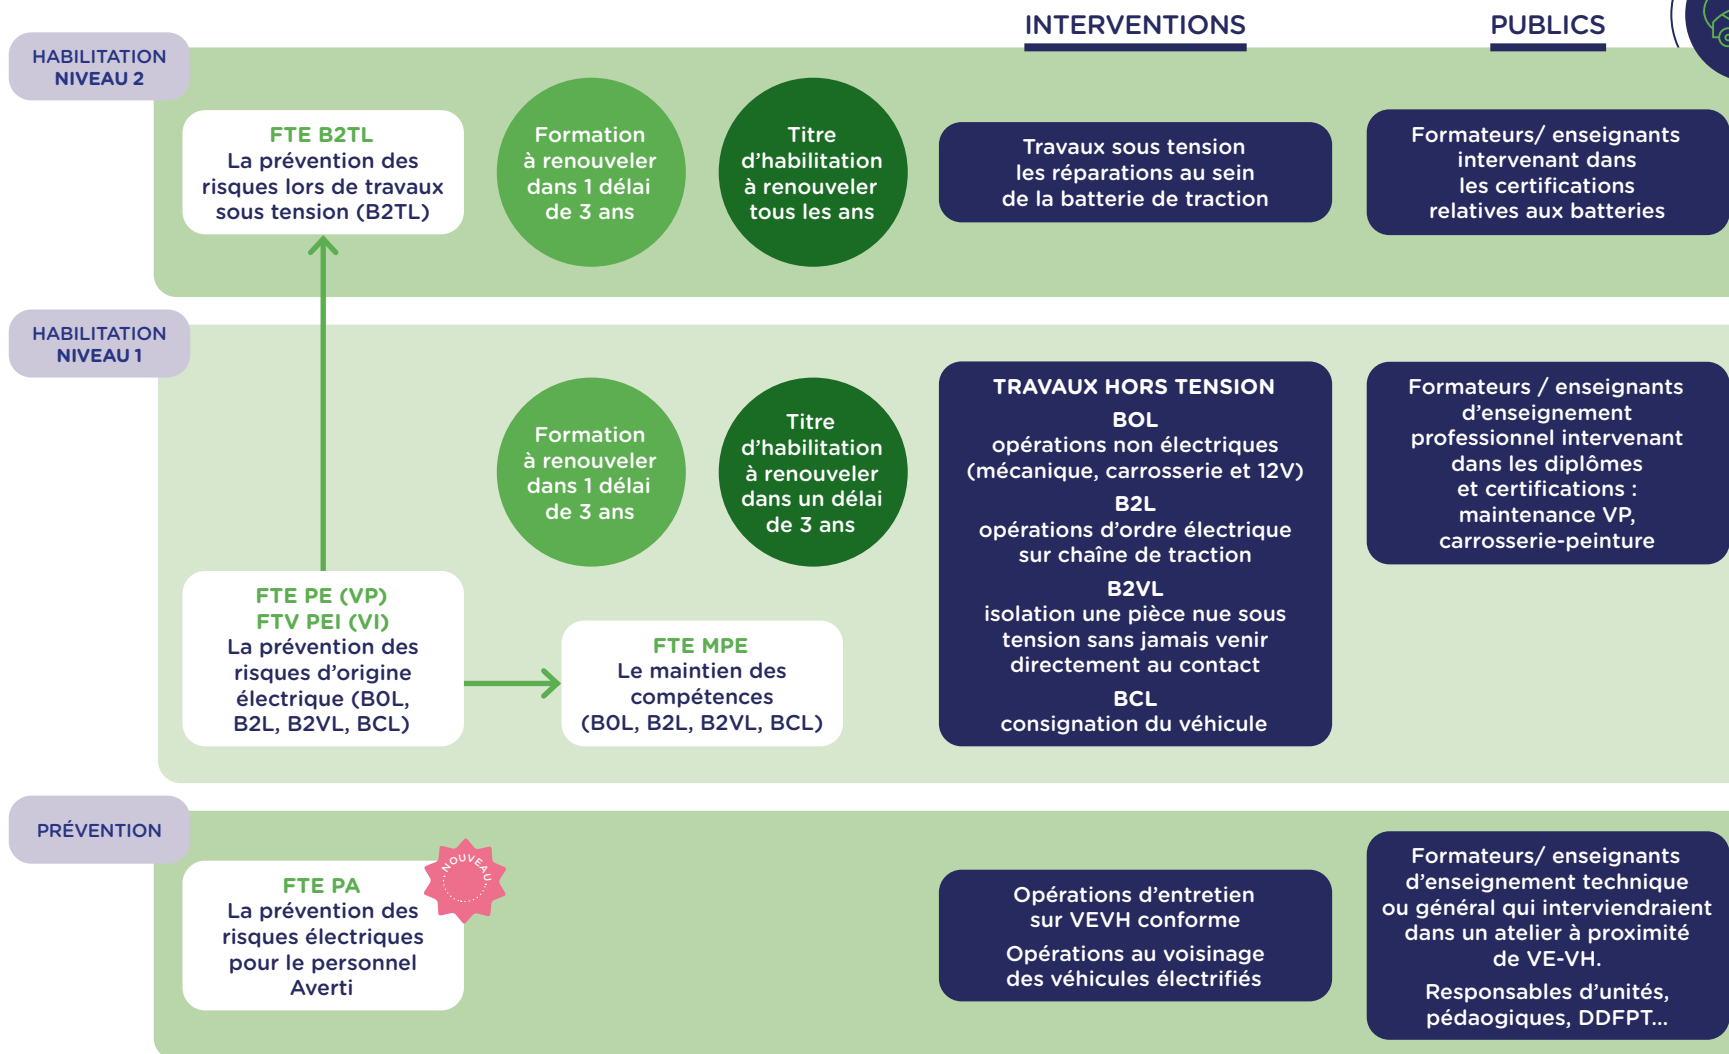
INTERVENTIONS

PUBLICS

HABILITATION NIVEAU 2

FTE B2TL
La prévention des risques lors de travaux sous tension (B2TL)

Formation à renouveler dans 1 délai de 3 ans

Titre d'habilitation à renouveler tous les ans

Travaux sous tension les réparations au sein de la batterie de traction

Formateurs/ enseignants intervenant dans les certifications relatives aux batteries

HABILITATION NIVEAU 1

Formation à renouveler dans 1 délai de 3 ans

Titre d'habilitation à renouveler dans un délai de 3 ans

TRAVAUX HORS TENSION
BOL
opérations non électriques (mécanique, carrosserie et 12V)
B2L
opérations d'ordre électrique sur chaîne de traction
B2VL
isolation une pièce nue sous tension sans jamais venir directement au contact
BCL
consignation du véhicule

Formateurs / enseignants d'enseignement professionnel intervenant dans les diplômes et certifications : maintenance VP, carrosserie-peinture

FTE PE (VP)
FTV PEI (VI)
La prévention des risques d'origine électrique (B0L, B2L, B2VL, BCL)

FTE MPE
Le maintien des compétences (B0L, B2L, B2VL, BCL)

PRÉVENTION

NOUVEAU

FTE PA
La prévention des risques électriques pour le personnel Averti

Opérations d'entretien sur VEVH conforme

Opérations au voisinage des véhicules électrifiés

Formateurs/ enseignants d'enseignement technique ou général qui interviendraient dans un atelier à proximité de VE-VH.

Responsables d'unités, pédagogiques, DDFPT...